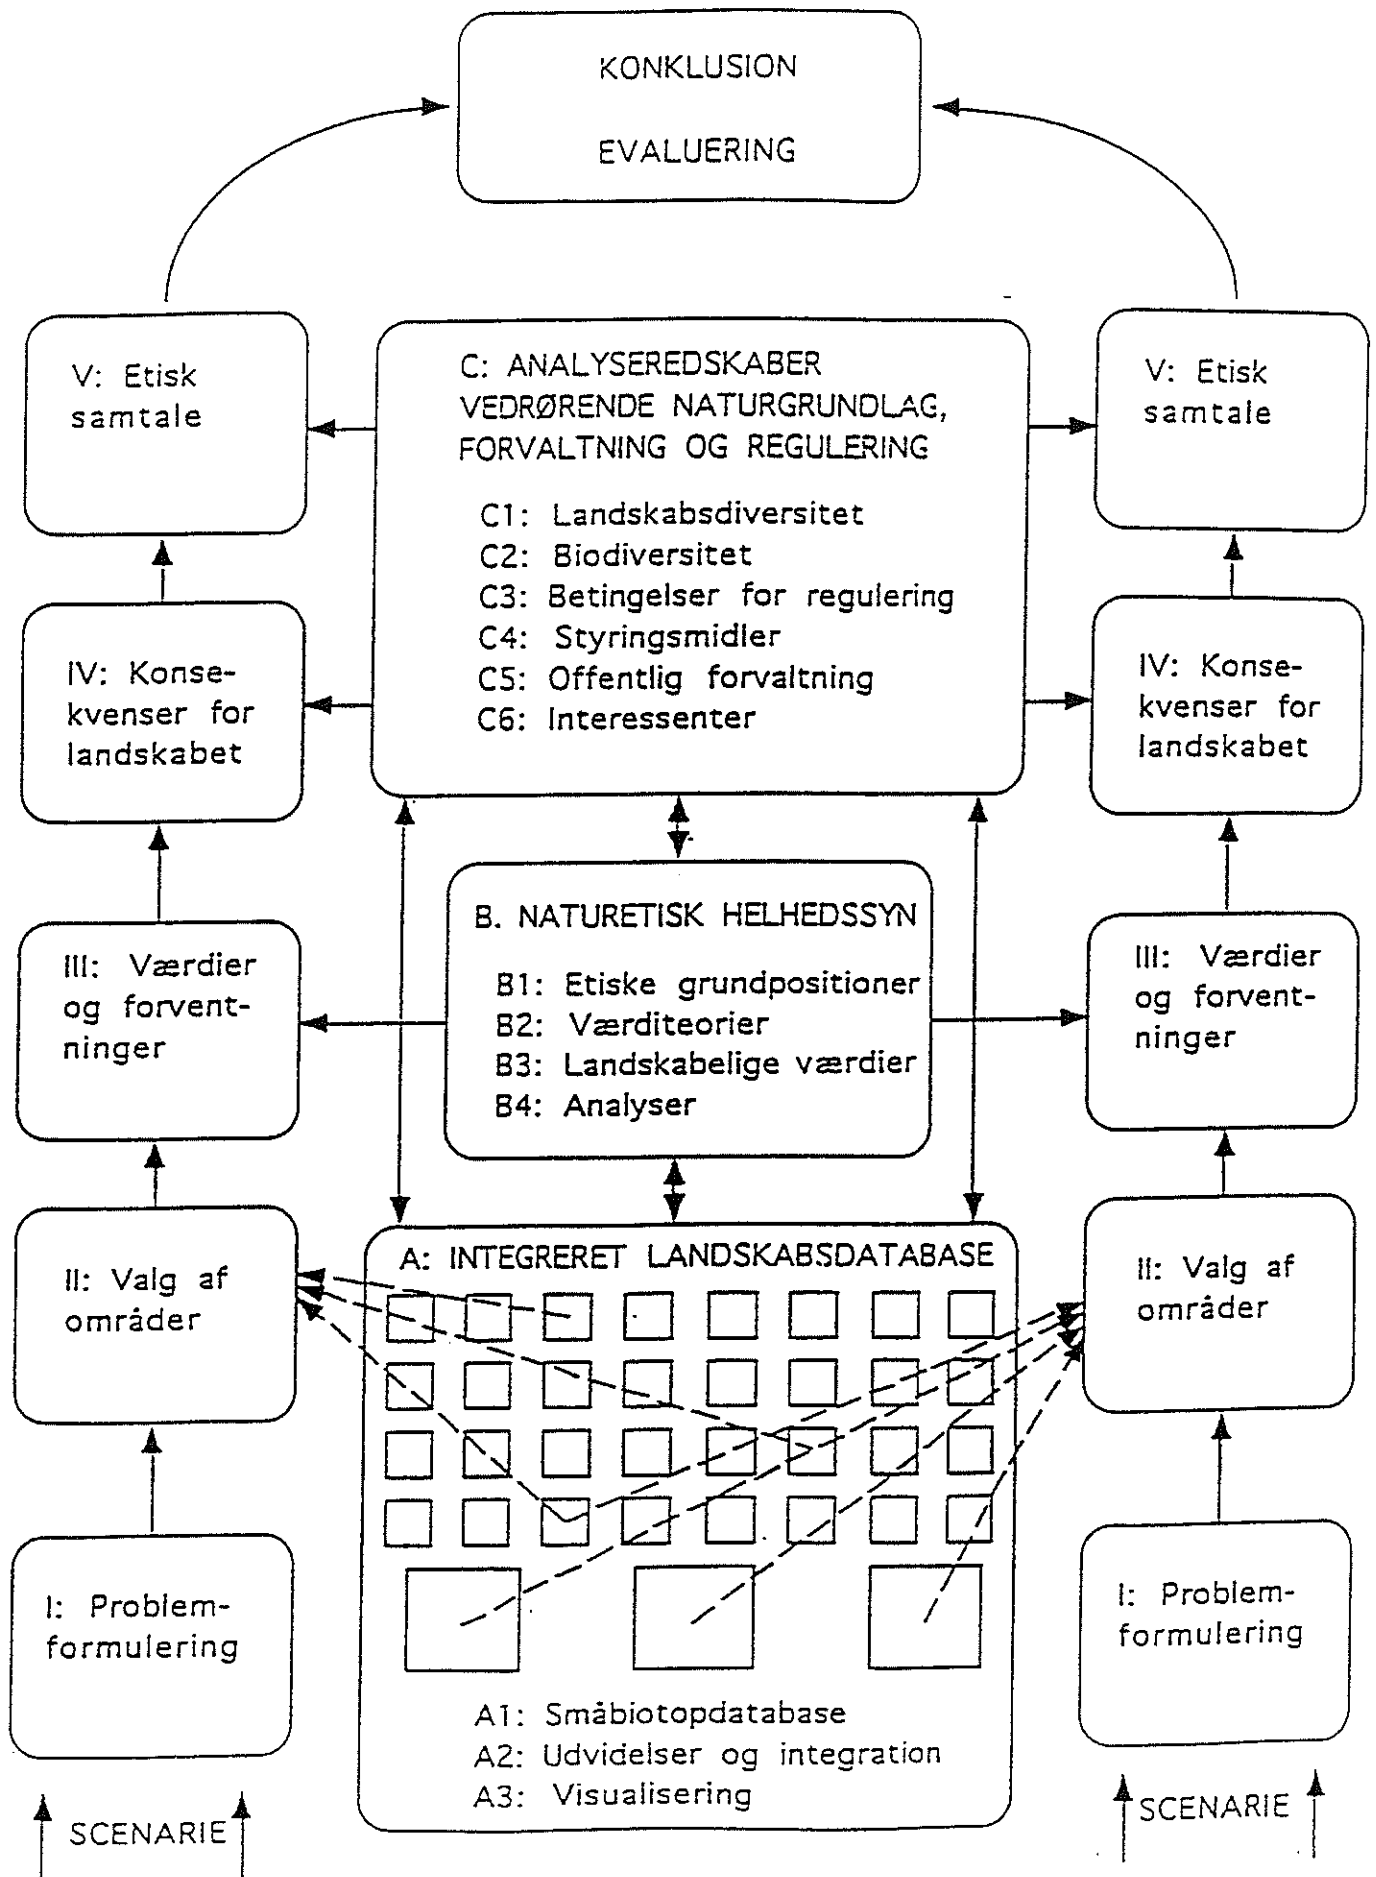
KONKLUSION

EVALUERING

V: Etisk samtale

C: ANALYSEREDSKABER VEDRØRENDE NATURGRUNDLAG, FORVALTNING OG REGULERING

C1: Landskabsdiversitet
C2: Biodiversitet
C3: Betingelser for regulering
C4: Styringsmidler
C5: Offentlig forvaltning
C6: Interessenter

V: Etisk samtale

IV: Konsekvenser for landskabet

IV: Konsekvenser for landskabet

B. NATURETISK HELHEDSSYN

B1: Etiske grundpositioner
B2: Værditeorier
B3: Landskabelige værdier
B4: Analyser

III: Værdier og forventninger

III: Værdier og forventninger

II: Valg af områder

A: INTEGRERET LANDSKABSDATABASE

II: Valg af områder

I: Problemformulering

A1: Småbiotopdatabase
A2: Udvidelser og integration
A3: Visualisering

I: Problemformulering

SCENARIE

SCENARIE